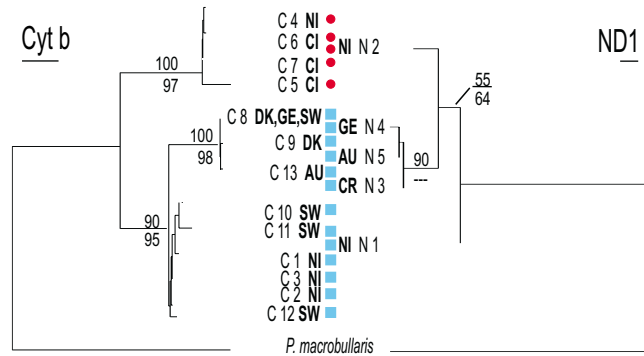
Cyt b

ND1

C 4 NI
C 6 CI
NI N 2
C 7 CI
C 5 CI

100
97

55
64

C 8 DK,GE,SW
GE N 4
100
98
C 9 DK
AU N 5
90
C 13 AU
CR N 3
---

90
95

C 10 SW
C 11 SW
NI N 1
C 1 NI
C 3 NI
C 2 NI
C 12 SW

P. macrobullaris